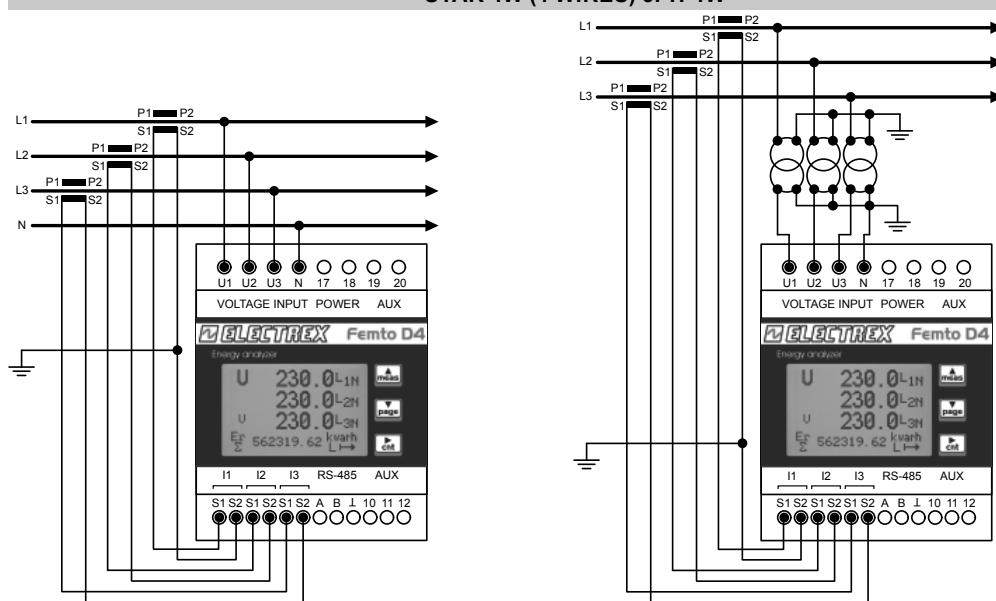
STAR 4W (4 WIRES) 3/4 TV

L1
P1 P2
S1 S2
L2
P1 P2
S1 S2
L3
P1 P2
S1 S2
N

U1 U2 U3 N 17 18 19 20
VOLTAGE INPUT POWER AUX

ELECTREX Femto D4
Energy analyzer
U 230.0 L1N
230.0 L2N
U 230.0 L3N
Er Σ 562319.62 kvarh
meas
page
cnt

I1 I2 I3 RS-485 AUX
S1 S2 S1 S2 S1 S2 A B ⊥ 10 11 12

L1
P1 P2
S1 S2
L2
P1 P2
S1 S2
L3
P1 P2
S1 S2

U1 U2 U3 N 17 18 19 20
VOLTAGE INPUT POWER AUX

ELECTREX Femto D4
Energy analyzer
U 230.0 L1N
230.0 L2N
U 230.0 L3N
Er Σ 562319.62 kvarh
meas
page
cnt

I1 I2 I3 RS-485 AUX
S1 S2 S1 S2 S1 S2 A B ⊥ 10 11 12